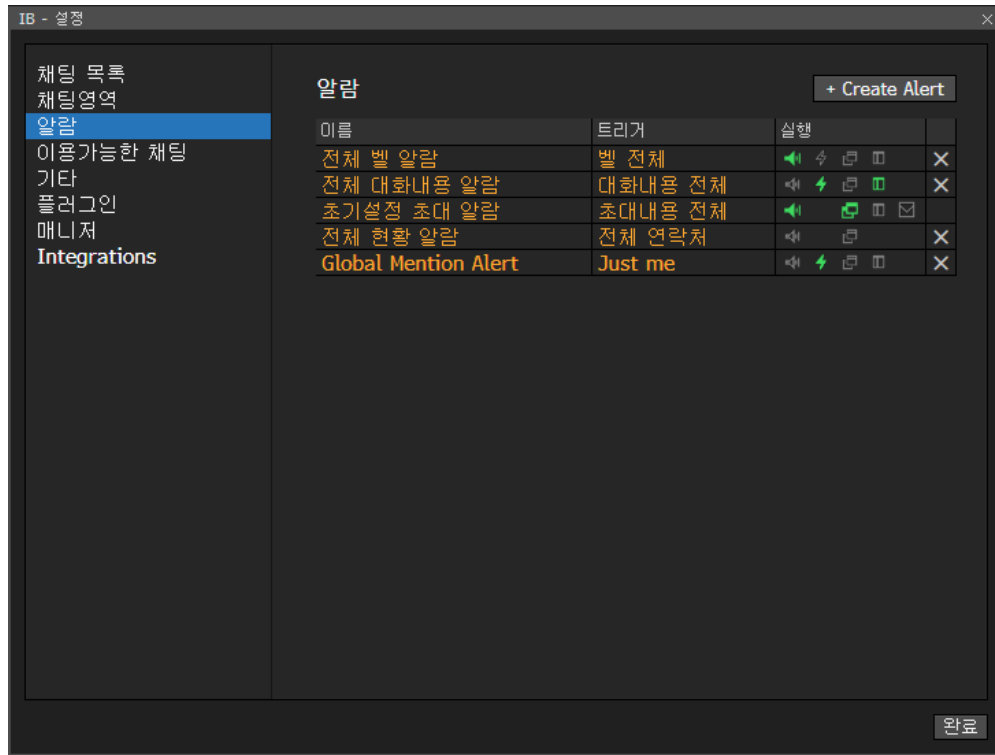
IB - 설정

채팅 목록
채팅영역
알람
이용가능한 채팅
기타
플러그인
매니저
Integrations

알람

+ Create Alert

| 이름 | 트리거 | 실행 | |
|---|---|---|---|
| 전체 벨 알람 | 벨 전체 | | ✕ |
| 전체 대화내용 알람 | 대화내용 전체 | | ✕ |
| 초기설정 초대 알람 | 초대내용 전체 | | |
| 전체 현황 알람 | 전체 연락처 | | ✕ |
| Global Mention Alert | Just me | | ✕ |

완료